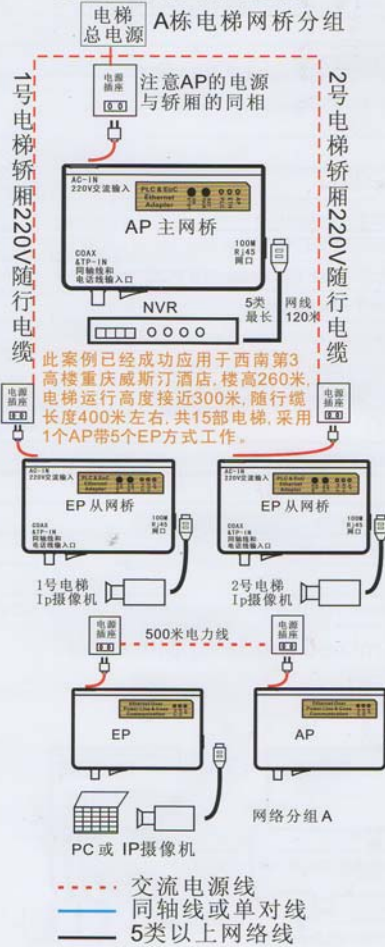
电梯总电源

A栋电梯网桥分组

1号电梯轿厢220V随行电缆

2号电梯轿厢220V随行电缆

电源插座

注意AP的电源与轿厢的同相

AC-IN
220V交流输入

PLC & EoC
Ethernet
Adapter

AP 主网桥

COAX
&TP-IN
同轴线和
电话线输入口

100M
RJ45
网口

NVR

5类最长

网线120米

此案例已经成功应用于西南第3高楼重庆威斯汀酒店，楼高260米，电梯运行高度接近300米，随行缆长度400米左右，共15部电梯，采用1个AP带5个EP方式工作。

电源插座

电源插座

AC-IN
220V交流输入

PLC & EoC
Ethernet
Adapter

EP 从网桥

COAX
&TP-IN
同轴线和
电话线输入口

100M
RJ45
网口

AC-IN
220V交流输入

PLC & EoC
Ethernet
Adapter

EP 从网桥

COAX
&TP-IN
同轴线和
电话线输入口

100M
RJ45
网口

1号电梯
Ip摄像机

2号电梯
Ip摄像机

电源插座

500米电力线

电源插座

EP

AP

PC 或 IP摄像机

网络分组 A

交流电源线
同轴线或单对线
5类以上网络线